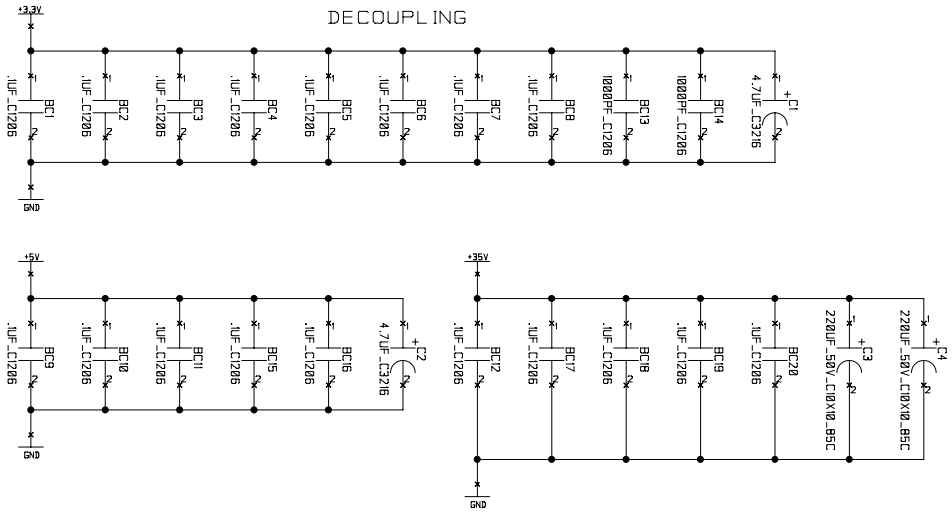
DECOUPLING

+3.3V

.1UF_C1206 BC1
.1UF_C1206 BC2
.1UF_C1206 BC3
.1UF_C1206 BC4
.1UF_C1206 BC5
.1UF_C1206 BC6
.1UF_C1206 BC7
.1UF_C1206 BC8
1000PF_C1206 BC13
1000PF_C1206 BC14
4.7UF_C3216 C1

GND

+5V

.1UF_C1206 BC9
.1UF_C1206 BC10
.1UF_C1206 BC11
.1UF_C1206 BC15
.1UF_C1206 BC16
4.7UF_C3216 C2

GND

+35V

.1UF_C1206 BC12
.1UF_C1206 BC17
.1UF_C1206 BC18
.1UF_C1206 BC19
.1UF_C1206 BC20
220UF_50V_C10X10_85C C3
220UF_50V_C10X10_85C C4

GND